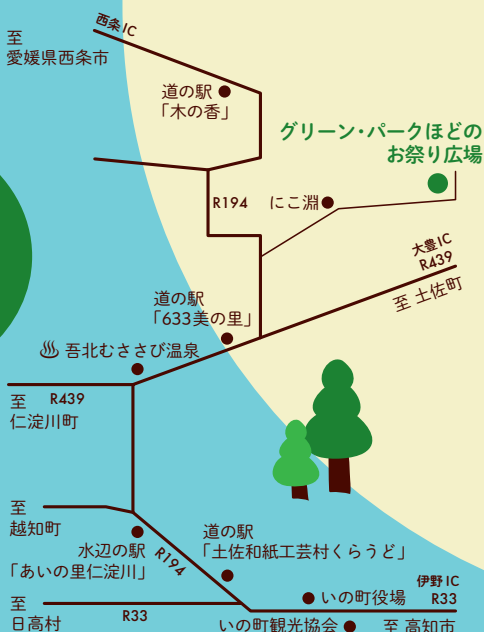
西条IC

至
愛媛県西条市

道の駅
「木の香」

グリーン・パークほどの
お祭り広場

R194

にこ淵

大豊IC
R439

至 土佐町

道の駅
「633美の里」

♨ 吾北むささび温泉

至
仁淀川町

R439

至
越知町

水辺の駅
「あいの里仁淀川」

R194

道の駅
「土佐和紙工芸村くらうど」

いの町役場

伊野IC
R33

至
日高村

R33

いの町観光協会

至 高知市